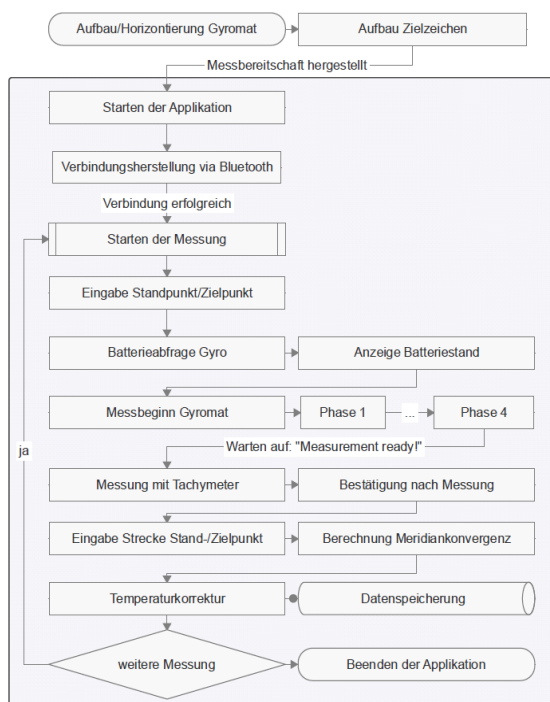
Aufbau/Horizontierung Gyromat

Aufbau Zielzeichen

Messbereitschaft hergestellt

Starten der Applikation

Verbindungsherstellung via Bluetooth

Verbindung erfolgreich

Starten der Messung

Eingabe Standpunkt/Zielpunkt

Batterieabfrage Gyro

Anzeige Batteriestand

Messbeginn Gyromat

Phase 1

...

Phase 4

Warten auf: "Measurement ready!"

ja

Messung mit Tachymeter

Bestätigung nach Messung

Eingabe Strecke Stand-/Zielpunkt

Berechnung Meridiankonvergenz

Temperaturkorrektur

Datenspeicherung

weitere Messung

Beenden der Applikation